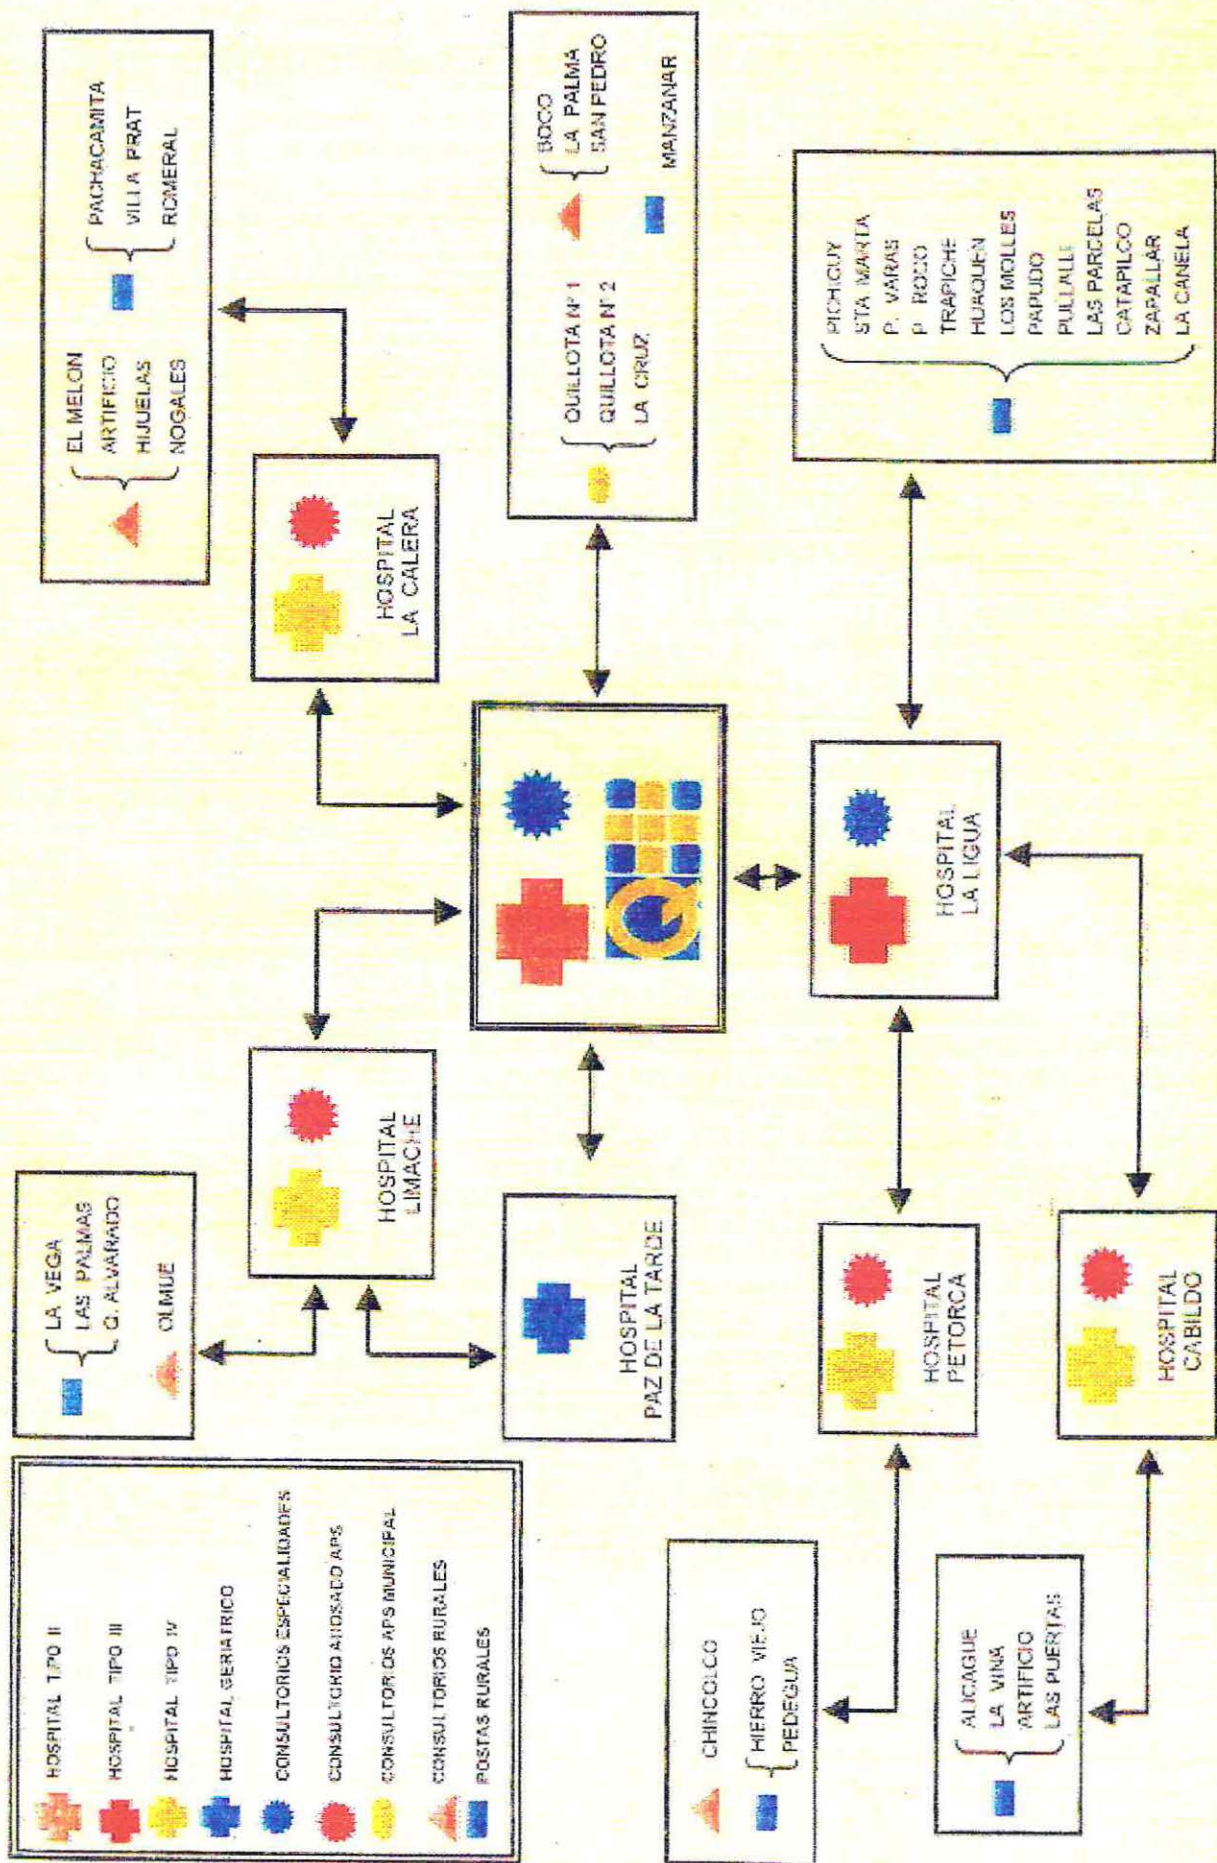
EL MELON
ARTIFICIO
HIJUELAS
NOGALES

PACHACAMITA
VILLA PRAT
ROMERAL

BOCO
LA PALMA
SAN PEDRO

MANZANAR

QUILLOTA Nº 1
QUILLOTA Nº 2
LA CRUZ

HOSPITAL LA CALERA

PICHICUY
STA MARTA
P. VARAS
P. ROZO
TRAPICHE
HUAQUEN
LOS MOLLES
PAPUDO
PULLALLI
LAS PARCELAS
CATAPILCO
ZAPALLAR
LA CANELA

HOSPITAL LA LIGUA

LA VEGA
LAS PALMAS
G. ALVARADO

OLMUE

HOSPITAL LIMACHE

HOSPITAL PAZ DE LA TARDE

HOSPITAL PETORCA

HOSPITAL CABILDO

HOSPITAL TIPO II
HOSPITAL TIPO III
HOSPITAL TIPO IV
HOSPITAL GERIATRICO
CONSULTORIOS ESPECIALIDADES
CONSULTORIO ADOSADO APS
CONSULTORIOS APS MUNICIPAL
CONSULTORIOS RURALES
POSTAS RURALES

CHINCOLCO
HIERRO VIEJO
PEDEGUA

ALICAGUE
LA VIÑA
ARTIFICIO
LAS PUERTAS